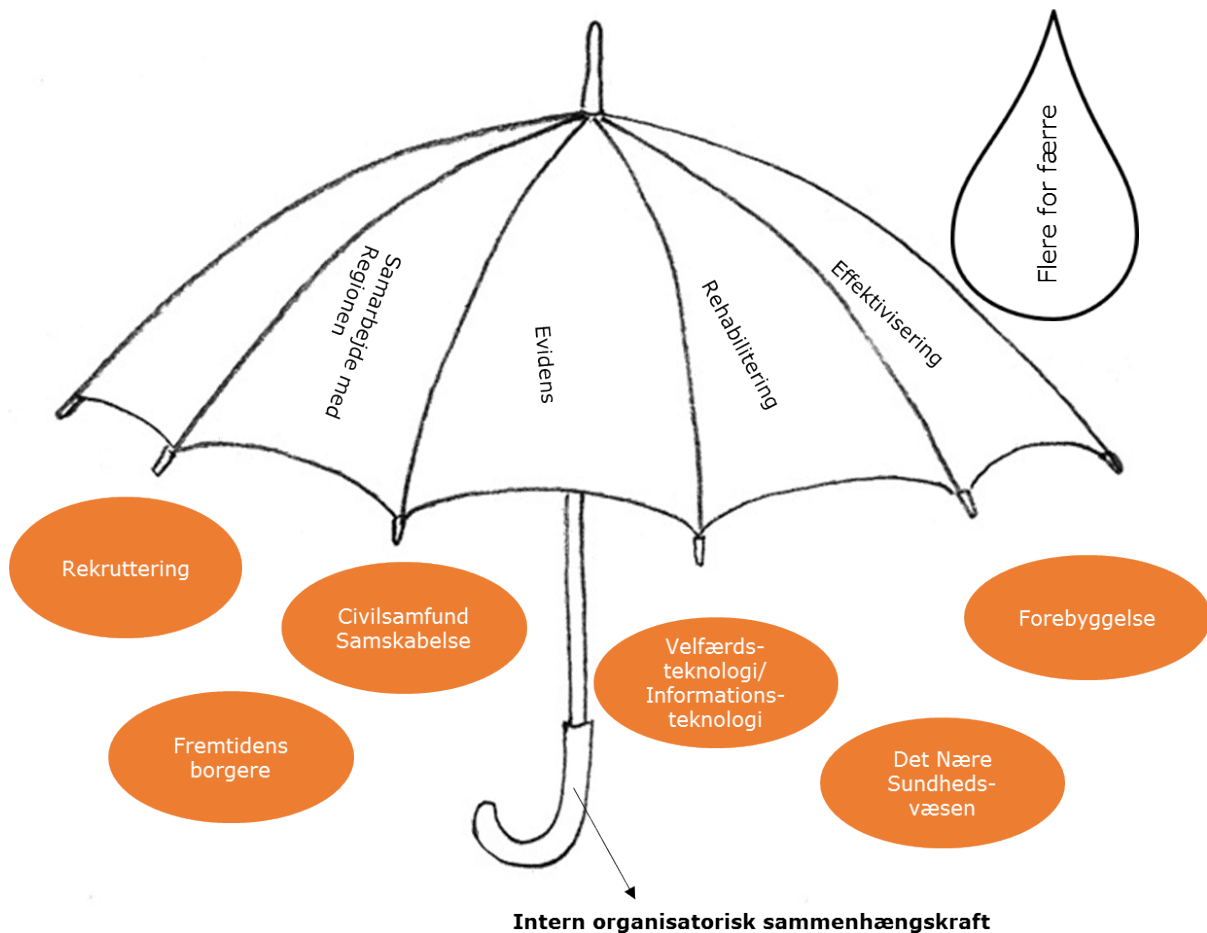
Flere for færre

Samarbejde med Regionen

Evidens

Rehabilitering

Effektivisering

Rekruttering

Civilsamfund Samskabelse

Velfærds-teknologi/ Informations-teknologi

Forebyggelse

Fremtidens borgere

Det Nære Sundheds-væsen

Intern organisatorisk sammenhængskraft